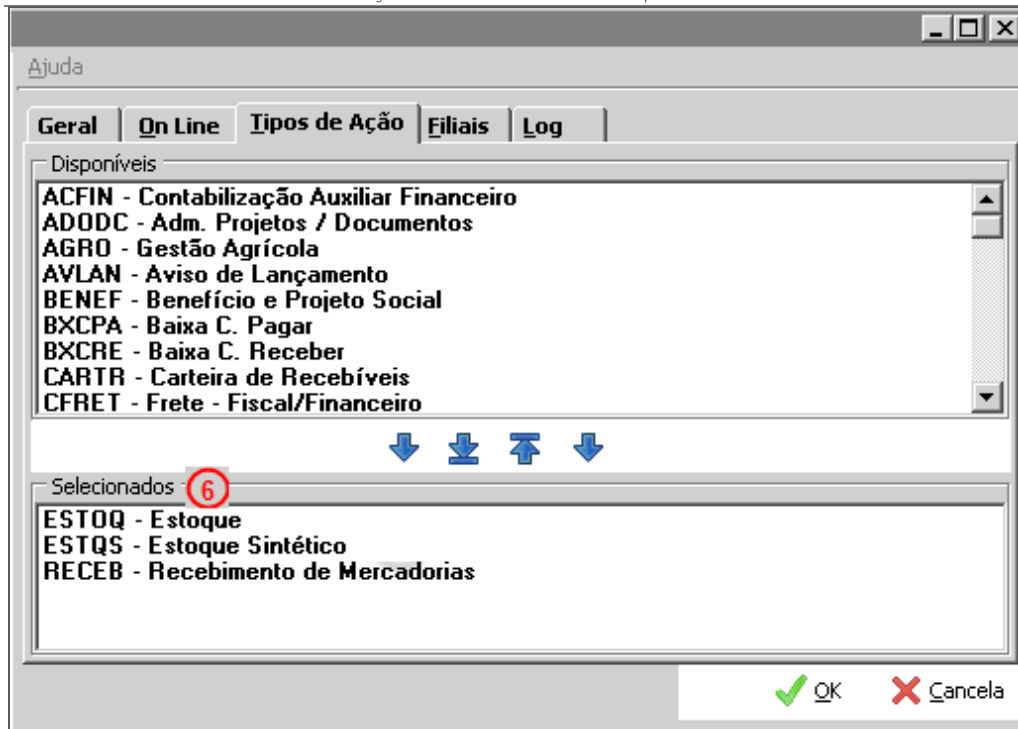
Ajuda

Geral | On Line | Tipos de Ação | Filiais | Log

Disponíveis
ACFIN - Contabilização Auxiliar Financeiro
ADODC - Adm. Projetos / Documentos
AGRO - Gestão Agrícola
AVLAN - Aviso de Lançamento
BENEF - Benefício e Projeto Social
BXCPA - Baixa C. Pagar
BXCRE - Baixa C. Receber
CARTR - Carteira de Recebíveis
CFRET - Frete - Fiscal/Financeiro

Selecionados 6
ESTOQ - Estoque
ESTQS - Estoque Sintético
RECEB - Recebimento de Mercadorias

OK
Cancela